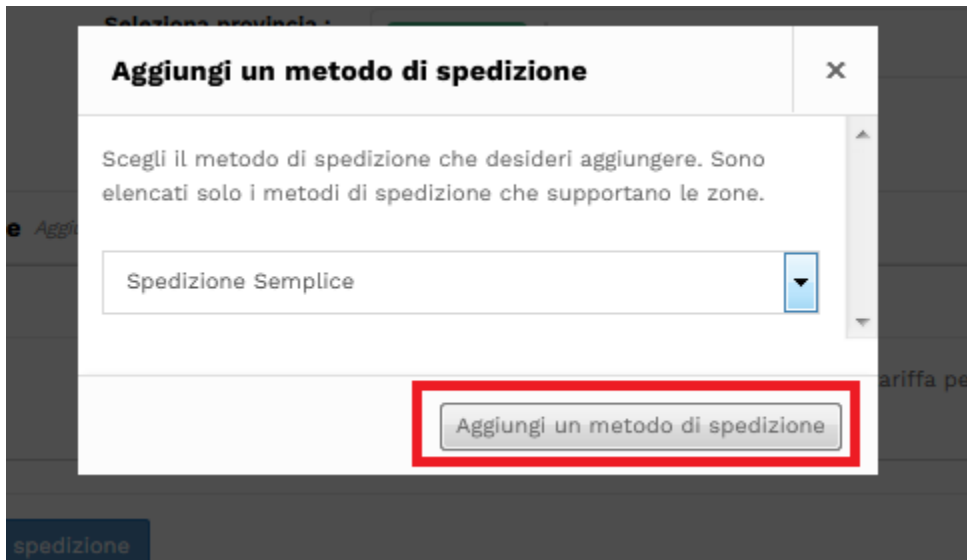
Seleziona provincia :

Aggiungi un metodo di spedizione

×

Scegli il metodo di spedizione che desideri aggiungere. Sono elencati solo i metodi di spedizione che supportano le zone.

e Aggi

Spedizione Semplice

ariffa pe

Aggiungi un metodo di spedizione

spedizione